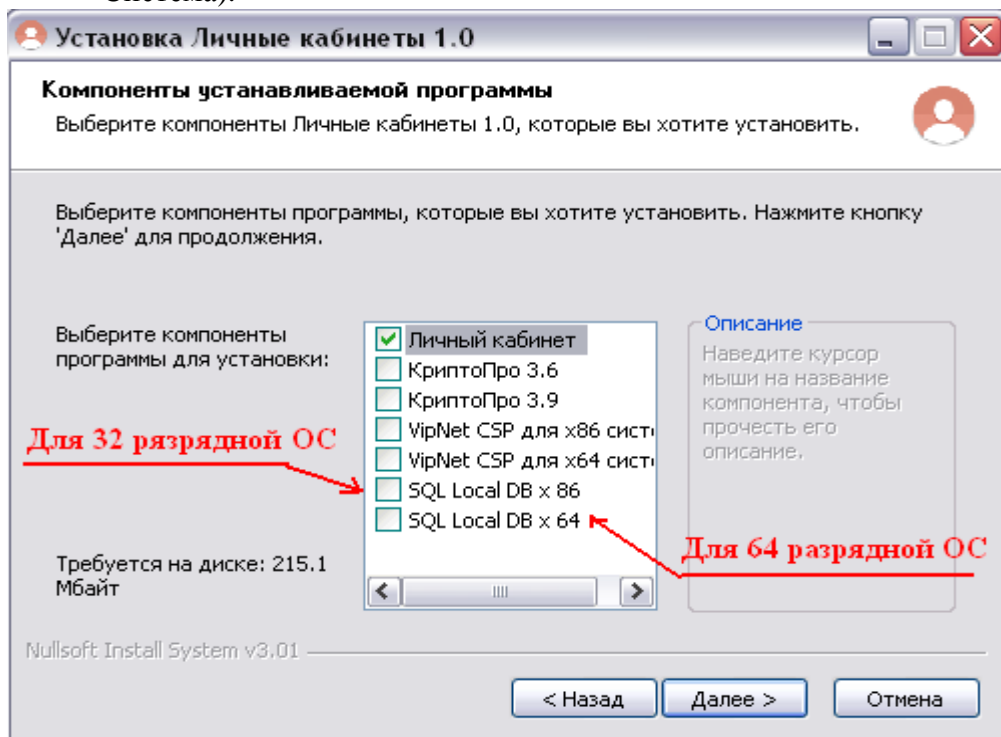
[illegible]

Установка Личные кабинеты 1.0

Компоненты устанавливаемой программы

Выберите компоненты Личные кабинеты 1.0, которые вы хотите установить.

Выберите компоненты программы, которые вы хотите установить. Нажмите кнопку 'Далее' для продолжения.

Выберите компоненты программы для установки:

Личный кабинет
КриптоПро 3.6
КриптоПро 3.9
VipNet CSP для x86 систе
VipNet CSP для x64 систе
SQL Local DB x 86
SQL Local DB x 64

Описание
Наведите курсор мыши на название компонента, чтобы прочесть его описание.

Для 32 разрядной ОС

Для 64 разрядной ОС

Требуется на диске: 215.1 Мбайт

Nullsoft Install System v3.01

< Назад
Далее >
Отмена